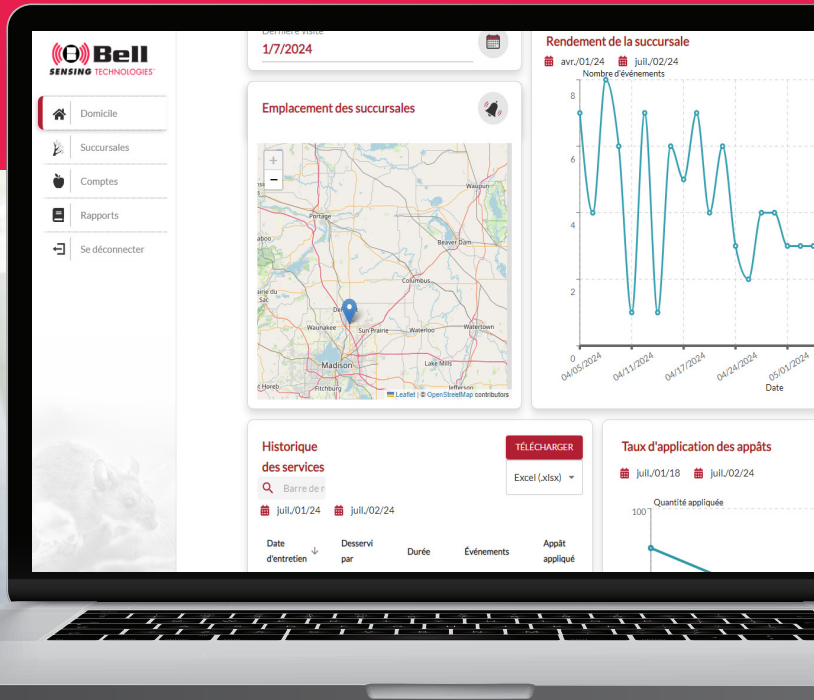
Bell
SENSING TECHNOLOGIES

Domicile
Succursales
Comptes
Rapports
Se déconnecter

Dernière visite
1/7/2024

Emplacement des succursales

+
−

Portage
Waupun
Beaver Dam
aboo
Columbus
airie du Sac
Waunakee
Sun Prairie
Waterloo
Watertown
Madison
Lake Mills
Horeb
Fitchburg
Jefferson
Leaflet | © OpenStreetMap contributors

Rendement de la succursale
avr./01/24
juil./02/24
Nombre d'événements
8
6
4
2
0
04/05/2024
04/11/2024
04/17/2024
04/24/2024
05/01/2024
Date

Historique des services
TÉLÉCHARGER
Excel (.xlsx)
Barre de r
juil./01/24
juil./02/24

| Date d'entretien | Desservi par | Durée | Événements | Appât appliqué |
|---|---|---|---|---|

Taux d'application des appâts
juil./01/18
juil./02/24
Quantité appliquée
100